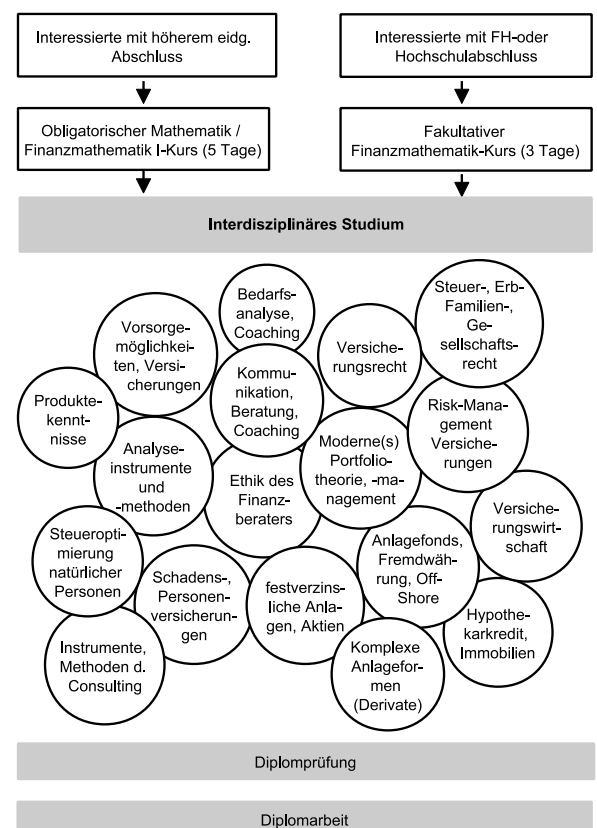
Interessierte mit höherem eidg. Abschluss

Interessierte mit FH-oder Hochschulabschluss

Obligatorischer Mathematik / Finanzmathematik I-Kurs (5 Tage)

Fakultativer Finanzmathematik-Kurs (3 Tage)

Interdisziplinäres Studium

Bedarfsanalyse, Coaching

Steuer-, Erb-Familien-, Gesellschaftsrecht

Vorsorgemöglichkeiten, Versicherungen

Versicherungsrecht

Kommunikation, Beratung, Coaching

Produktekenntnisse

Risk-Management Versicherungen

Analyseinstrumente und -methoden

Moderne(s) Portfoliotheorie, -management

Ethik des Finanzberaters

Versicherungswirtschaft

Steueroptimierung natürlicher Personen

Anlagefonds, Fremdwährung, Off-Shore

Schadens-, Personenversicherungen

festverzinsliche Anlagen, Aktien

Hypothekarkredit, Immobilien

Instrumente, Methoden d. Consulting

Komplexe Anlageformen (Derivate)

Diplomprüfung

Diplomarbeit